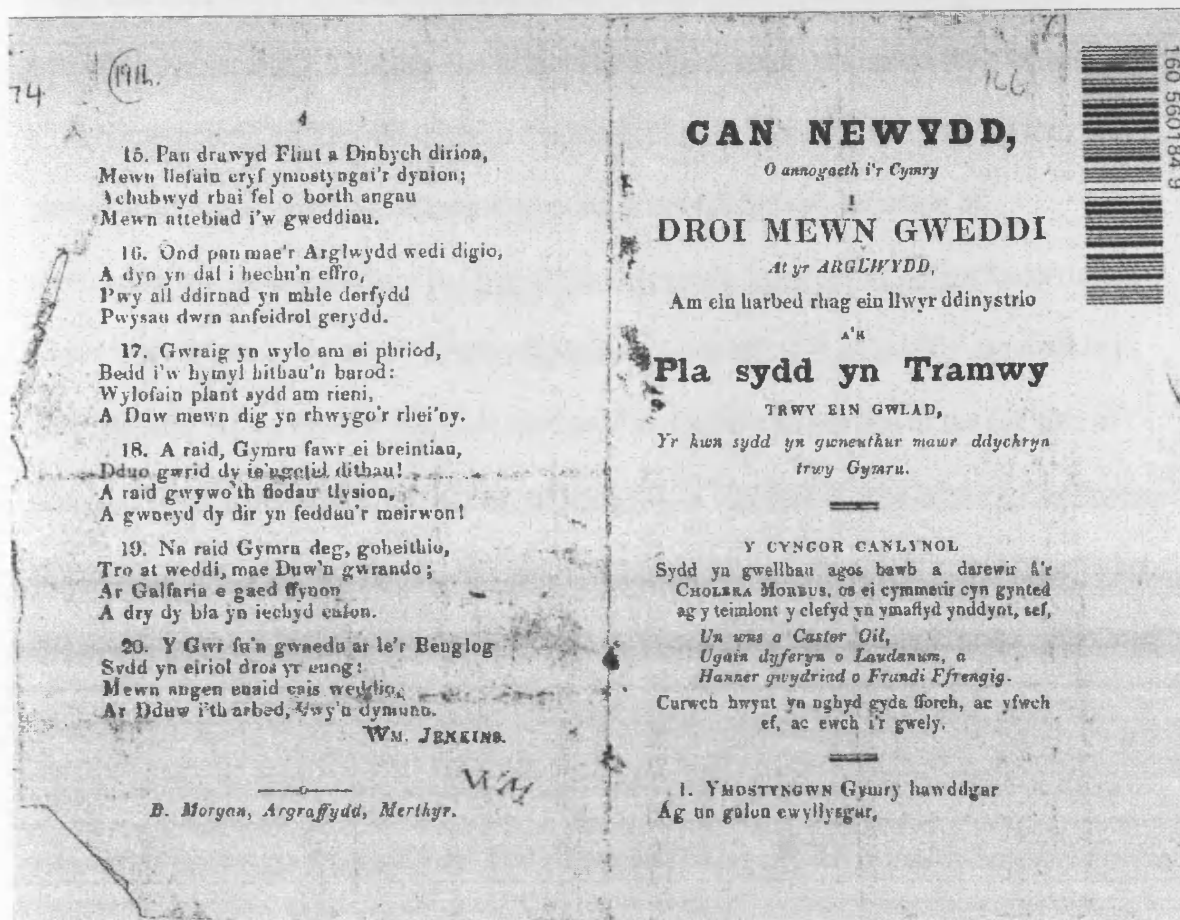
74 (1914.)

4

15. Pan drawyd Flint a Dinbych dirion, Mewn llefain cryf ymostyngai'r dynion; Achubwyd rhai fel o borth angau Mewn attebiad i'w gweddiau.

16. Ond pan mae'r Arglwydd wedi digio, A dyn yn dal i bechu'n effro, Pwy all ddirnad yn mhle derfydd Pwysau dwrn anfeidrol gerydd.

17. Gwraig yn wylo am ei phriod, Bedd i'w hymyl hithau'n barod: Wylofain plant sydd am rieni, A Duw mewn dig yn rhwygo'r rhei'ny.

18. A raid, Gymru fawr ei breintiau, Dduo gwrid dy ie'ngctid dithau! A raid gwywo'th flodau tlysion, A gwneyd dy dir yn feddau'r meirwon!

19. Na raid Gymru deg, gobeithio, Tro at weddi, mae Duw'n gwrando; Ar Galfaria e gaed ffynon A dry dy bla yn iechyd calon.

20. Y Gwr fu'n gwaedu ar le'r Benglog Sydd yn eiriol dros yr euog: Mewn angen enaid cais weddio, Ar Dduw i'th arbed, Gwy'n dymuno.

WM. JENKINS.

B. Morgan, Argraffydd, Merthyr.

166

160 560184 9

CAN NEWYDD,

O annogaeth i'r Cymry

I

DROI MEWN GWEDDI

At yr ARGLWYDD,

Am ein harbed rhag ein llwyr ddinystrio

A'R

Pla sydd yn Tramwy

TRWY EIN GWLAD,

Yr hwn sydd yn gwneuthur mawr ddychryn trwy Gymru.

Y CYNGOR CANLYNOL

Sydd yn gwellhau agos bawb a darewir â'r CHOLERA MORBUS, os ei cymmerir cyn gynted ag y teimlont y clefyd yn ymaflyd ynddynt, sef,

Un wns o Castor Oil,
Ugain dyferyn o Laudanum, a
Hanner gwydriad o Frandi Ffrengig.

Curwch hwynt yn nghyd gyda fforch, ac yfwch ef, ac ewch i'r gwely.

1. YMOSTYNGWN Gymry hawddgar Âg un galon ewyllysgar,